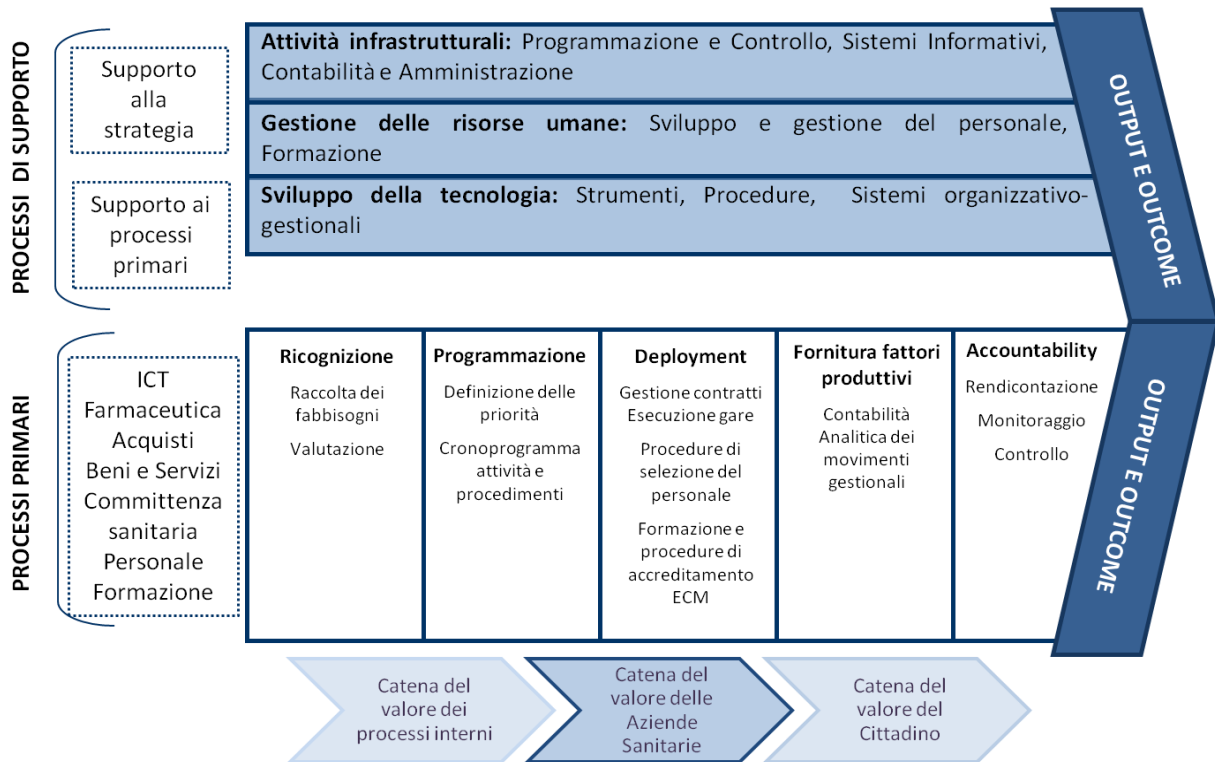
PROCESSI DI SUPPORTO

Supporto alla strategia

Supporto ai processi primari

**Attività infrastrutturali:** Programmazione e Controllo, Sistemi Informativi, Contabilità e Amministrazione

**Gestione delle risorse umane:** Sviluppo e gestione del personale, Formazione

**Sviluppo della tecnologia:** Strumenti, Procedure, Sistemi organizzativo-gestionali

OUTPUT E OUTCOME

PROCESSI PRIMARI

ICT
Farmaceutica
Acquisti
Beni e Servizi
Committenza sanitaria
Personale
Formazione

**Ricognizione**
Raccolta dei fabbisogni
Valutazione

**Programmazione**
Definizione delle priorità
Cronoprogramma attività e procedimenti

**Deployment**
Gestione contratti
Esecuzione gare
Procedure di selezione del personale
Formazione e procedure di accreditamento ECM

**Fornitura fattori produttivi**
Contabilità Analitica dei movimenti gestionali

**Accountability**
Rendicontazione
Monitoraggio
Controllo

OUTPUT E OUTCOME

Catena del valore dei processi interni

Catena del valore delle Aziende Sanitarie

Catena del valore del Cittadino